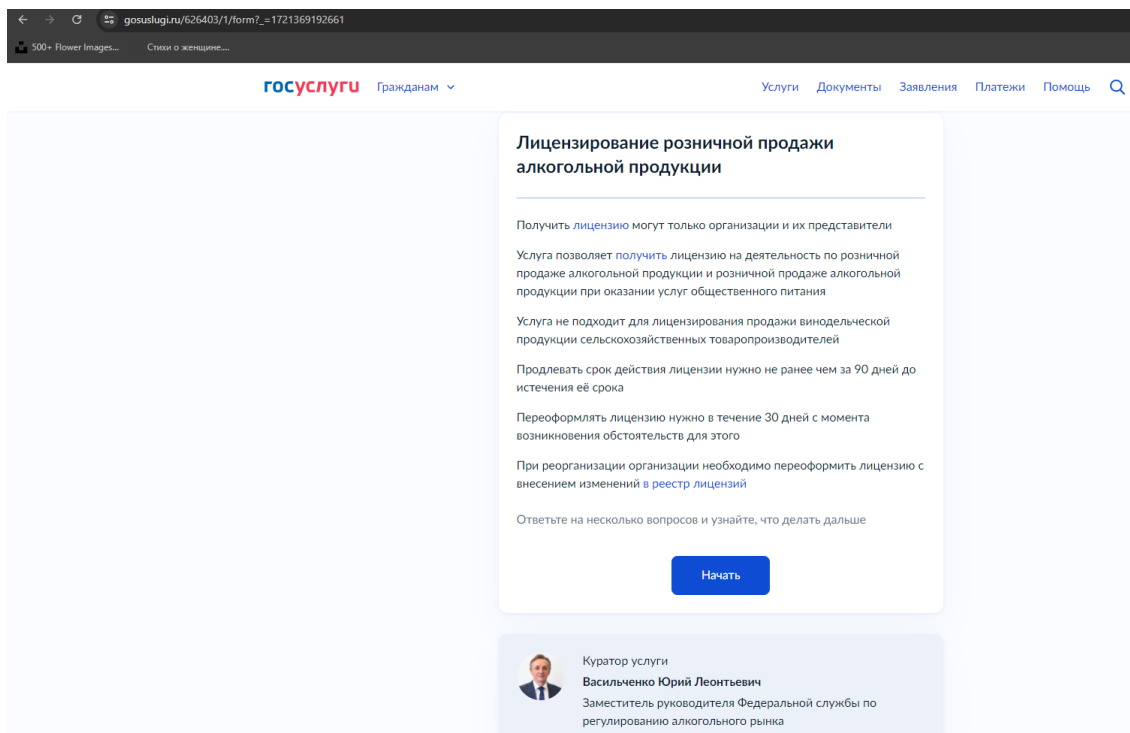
gosuslugi.ru/626403/1/form?_=1721369192661

500+ Flower Images... Стихи о женщине...

госуслуги Гражданам

Услуги Документы Заявления Платежи Помощь

Лицензирование розничной продажи алкогольной продукции

Получить лицензию могут только организации и их представители

Услуга позволяет получить лицензию на деятельность по розничной продаже алкогольной продукции и розничной продаже алкогольной продукции при оказании услуг общественного питания

Услуга не подходит для лицензирования продажи винодельческой продукции сельскохозяйственных товаропроизводителей

Продлевать срок действия лицензии нужно не ранее чем за 90 дней до истечения её срока

Переоформлять лицензию нужно в течение 30 дней с момента возникновения обстоятельств для этого

При реорганизации организации необходимо переоформить лицензию с внесением изменений в реестр лицензий

Ответьте на несколько вопросов и узнайте, что делать дальше

Начать

Куратор услуги
Васильченко Юрий Леонтьевич
Заместитель руководителя Федеральной службы по регулированию алкогольного рынка